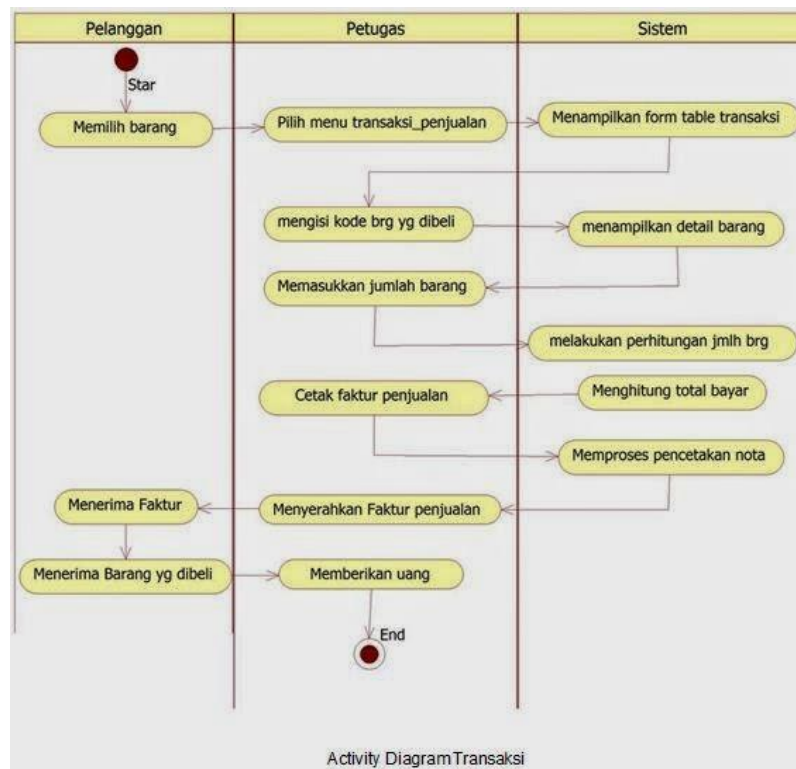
Pelanggan

Petugas

Sistem

Star

Memilih barang

Pilih menu transaksi_penjualan

Menampilkan form table transaksi

mengisi kode brg yg dibeli

menampilkan detail barang

Memasukkan jumlah barang

melakukan perhitungan jmlh brg

Cetak faktur penjualan

Menghitung total bayar

Memproses pencetakan nota

Menerima Faktur

Menyerahkan Faktur penjualan

Menerima Barang yg dibeli

Memberikan uang

End

Activity Diagram Transaksi